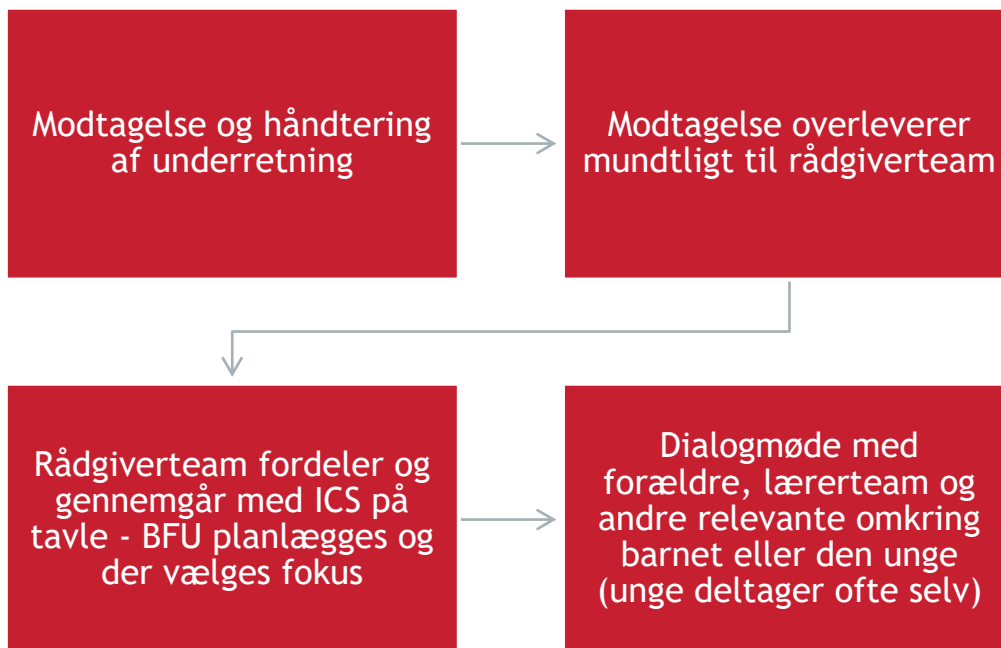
Modtagelse og håndtering af underretning

Modtagelse overleverer mundtligt til rådgiverteam

Rådgiverteam fordeler og gennemgår med ICS på tavle - BFU planlægges og der vælges fokus

Dialogmøde med forældre, lærerteam og andre relevante omkring barnet eller den unge (unge deltager ofte selv)